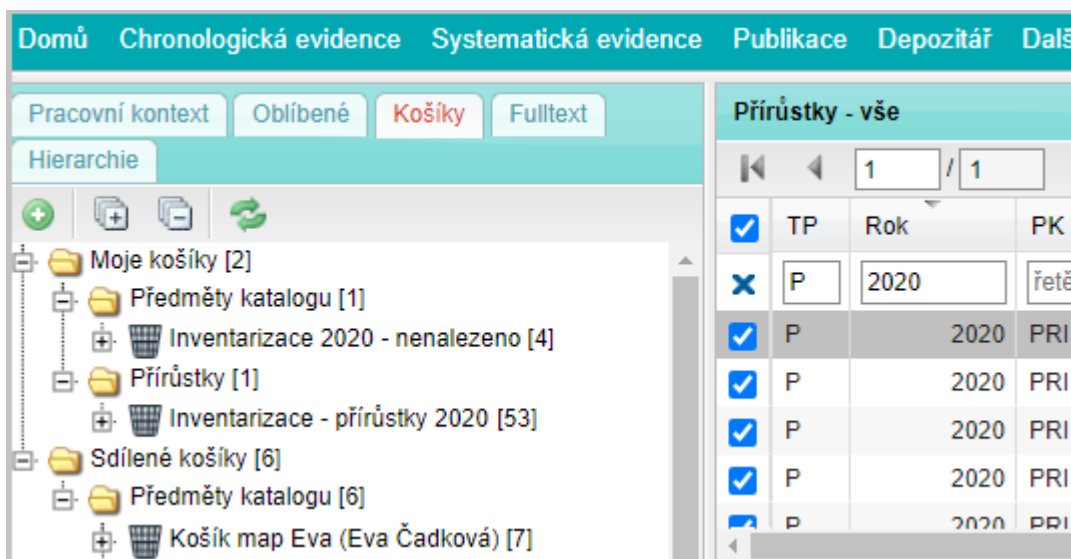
Domů Chronologická evidence Systematická evidence Publikace Depozitář Dalš

Pracovní kontext Oblíbené Košíky Fulltext
Hierarchie

Moje košíky [2]
Předměty katalogu [1]
Inventarizace 2020 - nenalezeno [4]
Přírůstky [1]
Inventarizace - přírůstky 2020 [53]
Sdílené košíky [6]
Předměty katalogu [6]
Košík map Eva (Eva Čadková) [7]

Přírůstky - vše

1 / 1

| | TP | Rok | PK |
|---|---|---|---|
| | P | 2020 | řetě |
| | P | 2020 | PRI |
| | P | 2020 | PRI |
| | P | 2020 | PRI |
| | P | 2020 | PRI |
| | P | 2020 | PRI |